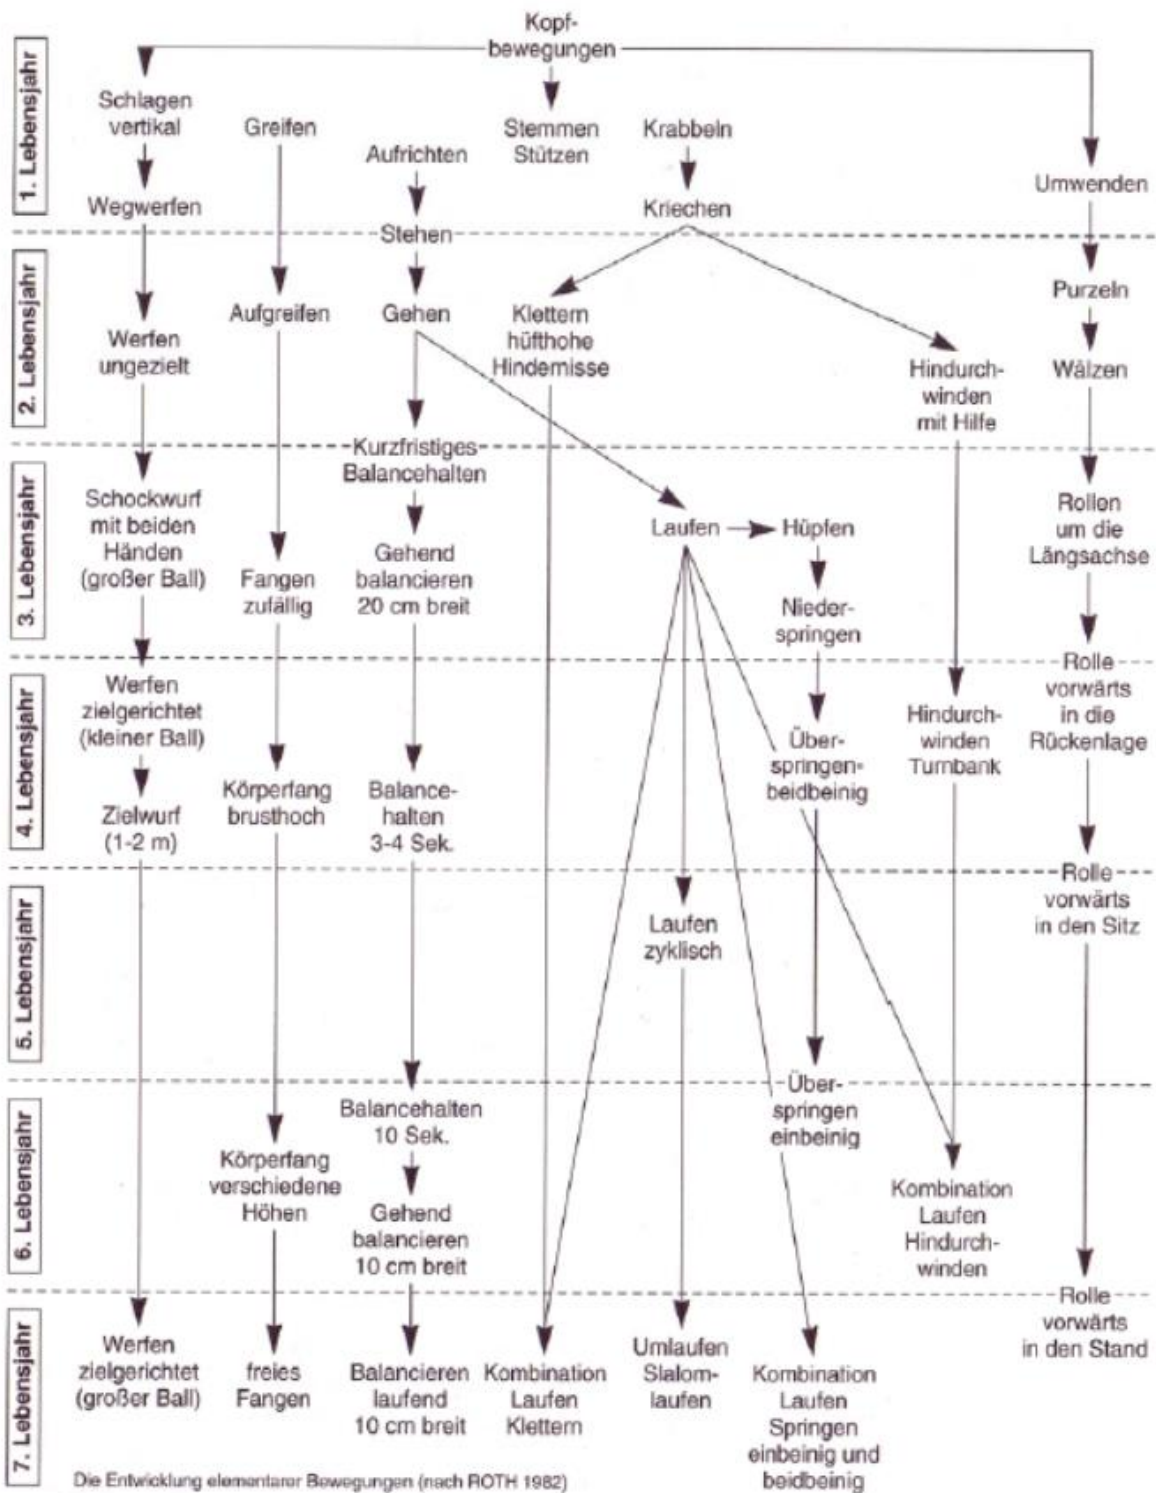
Kopfbewegungen

1. Lebensjahr

Schlagen vertikal

Greifen

Aufrichten

Stemmen Stützen

Krabbeln

Umwenden

Wegwerfen

Kriechen

Stehen

2. Lebensjahr

Aufgreifen

Gehen

Klettern hüfthohe Hindernisse

Purzeln

Werfen ungezielt

Hindurchwinden mit Hilfe

Wälzen

Kurzfristiges Balancehalten

3. Lebensjahr

Schockwurf mit beiden Händen (großer Ball)

Laufen

Hüpfen

Rollen um die Längsachse

Fangen zufällig

Gehend balancieren 20 cm breit

Niederspringen

4. Lebensjahr

Werfen zielgerichtet (kleiner Ball)

Rolle vorwärts in die Rückenlage

Hindurchwinden Turnbank

Überspringen beidbeinig

Körperfang brusthoch

Balancehalten 3-4 Sek.

Zielwurf (1-2 m)

5. Lebensjahr

Rolle vorwärts in den Sitz

Laufen zyklisch

6. Lebensjahr

Überspringen einbeinig

Balancehalten 10 Sek.

Körperfang verschiedene Höhen

Gehend balancieren 10 cm breit

Kombination Laufen Hindurchwinden

7. Lebensjahr

Rolle vorwärts in den Stand

Werfen zielgerichtet (großer Ball)

freies Fangen

Balancieren laufend 10 cm breit

Kombination Laufen Klettern

Umlaufen Slalomlaufen

Kombination Laufen Springen einbeinig und beidbeinig

Die Entwicklung elementarer Bewegungen (nach ROTH 1982)